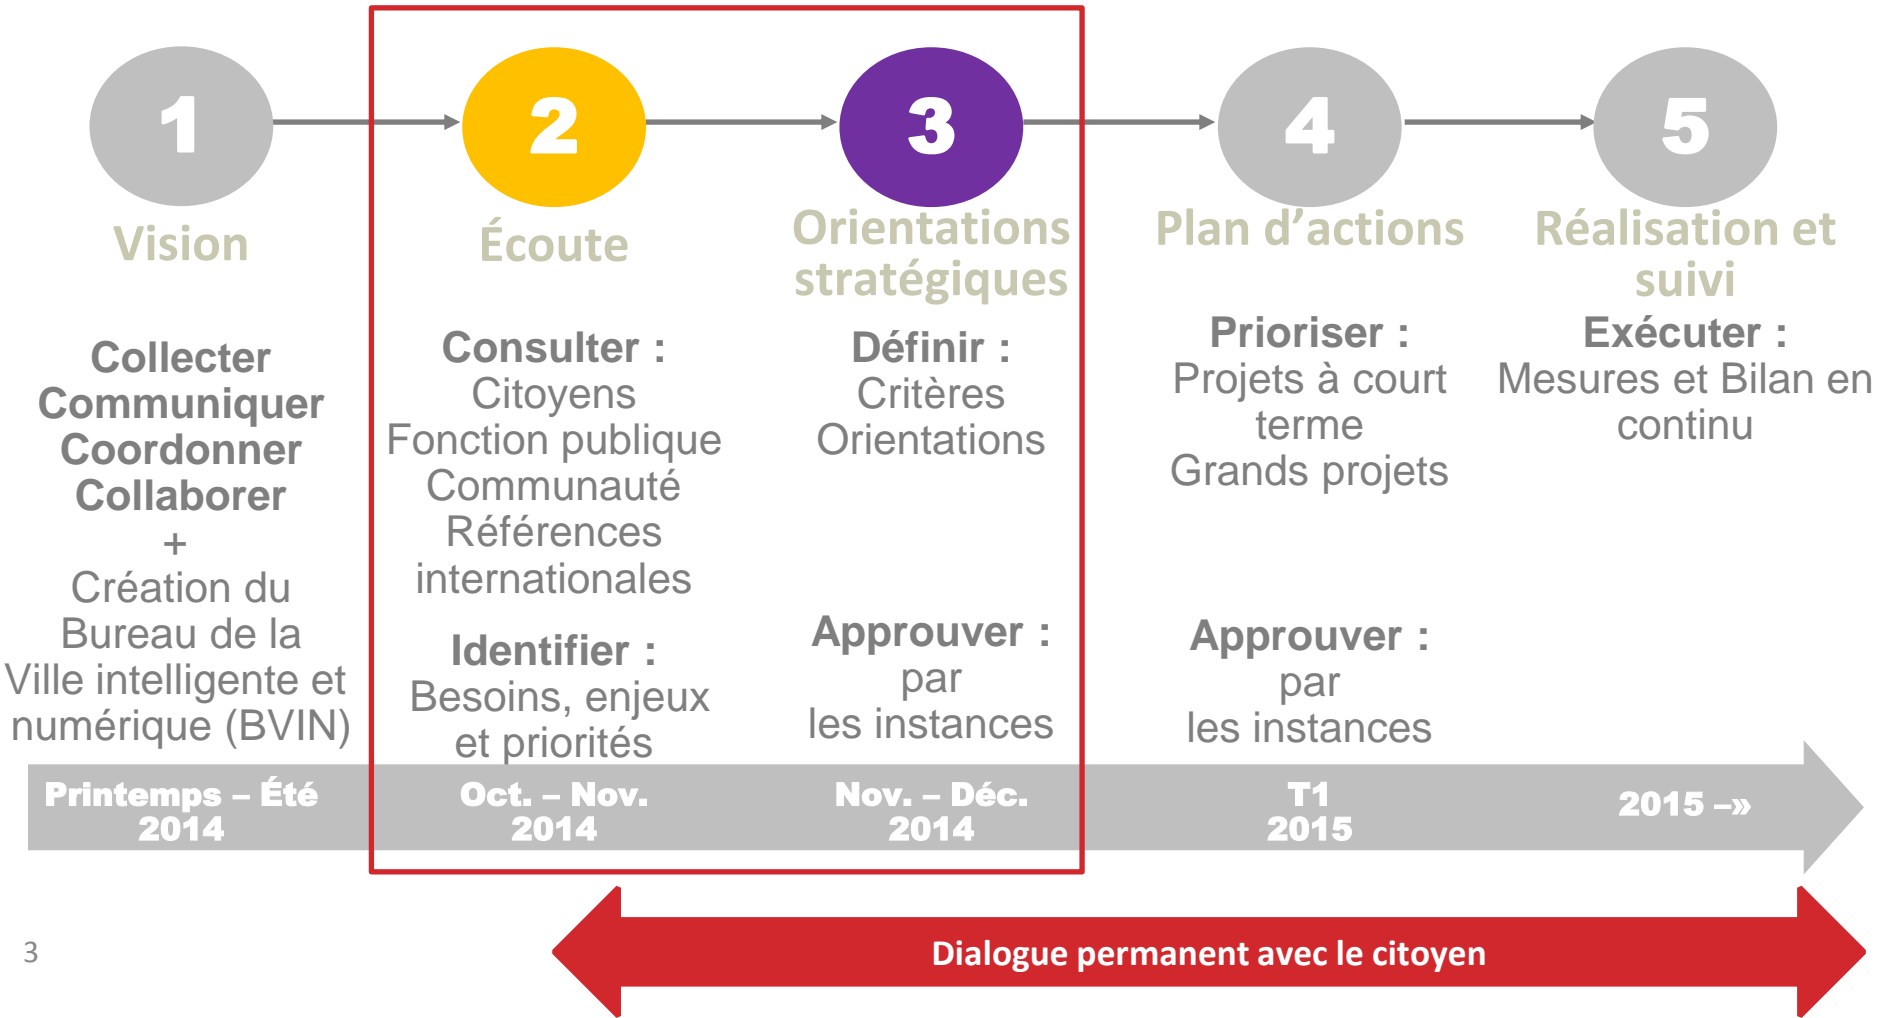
1

Vision

Collecter
Communiquer
Coordonner
Collaborer
+
Création du Bureau de la Ville intelligente et numérique (BVIN)

Printemps – Été 2014

2

Écoute

Consulter :
Citoyens
Fonction publique
Communauté
Références internationales

Identifier :
Besoins, enjeux et priorités

Oct. – Nov. 2014

3

Orientations stratégiques

Définir :
Critères
Orientations

Approuver :
par les instances

Nov. – Déc. 2014

4

Plan d'actions

Prioriser :
Projets à court terme
Grands projets

Approuver :
par les instances

T1 2015

5

Réalisation et suivi

Exécuter :
Mesures et Bilan en continu

2015 –»

Dialogue permanent avec le citoyen

3